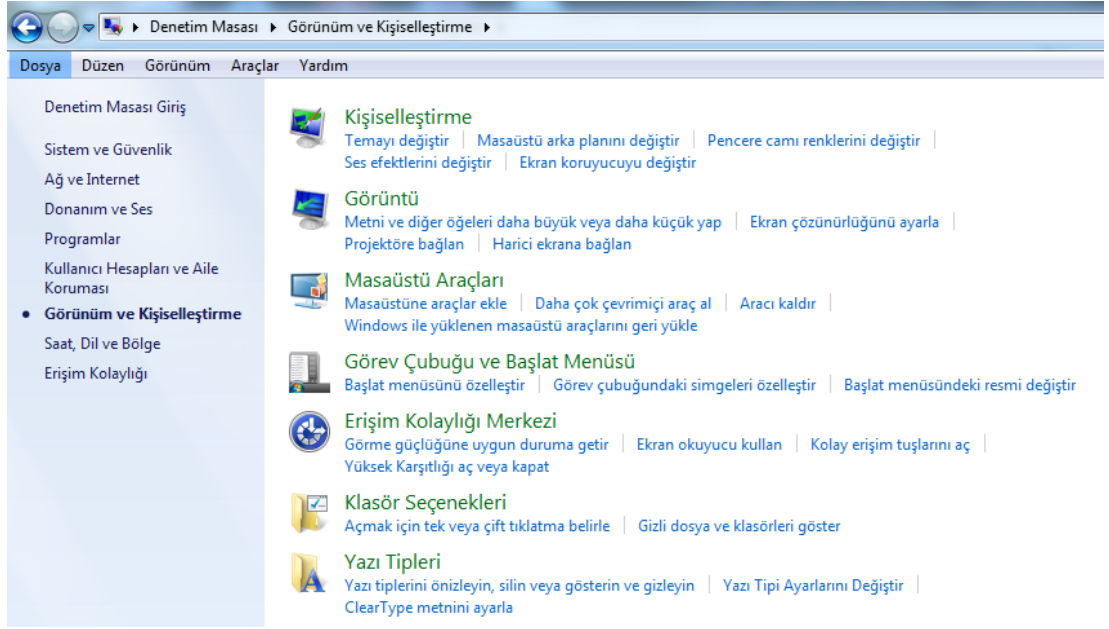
▸ Denetim Masası ▸ Görünüm ve Kişiselleştirme ▸

Dosya Düzen Görünüm Araçlar Yardım

Denetim Masası Giriş

Sistem ve Güvenlik
Ağ ve Internet
Donanım ve Ses
Programlar
Kullanıcı Hesapları ve Aile Koruması
• Görünüm ve Kişiselleştirme
Saat, Dil ve Bölge
Erişim Kolaylığı

Kişiselleştirme
Temayı değiştir | Masaüstü arka planını değiştir | Pencere camı renklerini değiştir | Ses efektlerini değiştir | Ekran koruyucuyu değiştir

Görüntü
Metni ve diğer öğeleri daha büyük veya daha küçük yap | Ekran çözünürlüğünü ayarla | Projektöre bağlan | Harici ekrana bağlan

Masaüstü Araçları
Masaüstüne araçlar ekle | Daha çok çevrimiçi araç al | Aracı kaldır | Windows ile yüklenen masaüstü araçlarını geri yükle

Görev Çubuğu ve Başlat Menüsü
Başlat menüsünü özelleştir | Görev çubuğundaki simgeleri özelleştir | Başlat menüsündeki resmi değiştir

Erişim Kolaylığı Merkezi
Görme güçlüğüne uygun duruma getir | Ekran okuyucu kullan | Kolay erişim tuşlarını aç | Yüksek Karşıtlığı aç veya kapat

Klasör Seçenekleri
Açmak için tek veya çift tıklatma belirle | Gizli dosya ve klasörleri göster

Yazı Tipleri
Yazı tiplerini önizleyin, silin veya gösterin ve gizleyin | Yazı Tipi Ayarlarını Değiştir | ClearType metnini ayarla